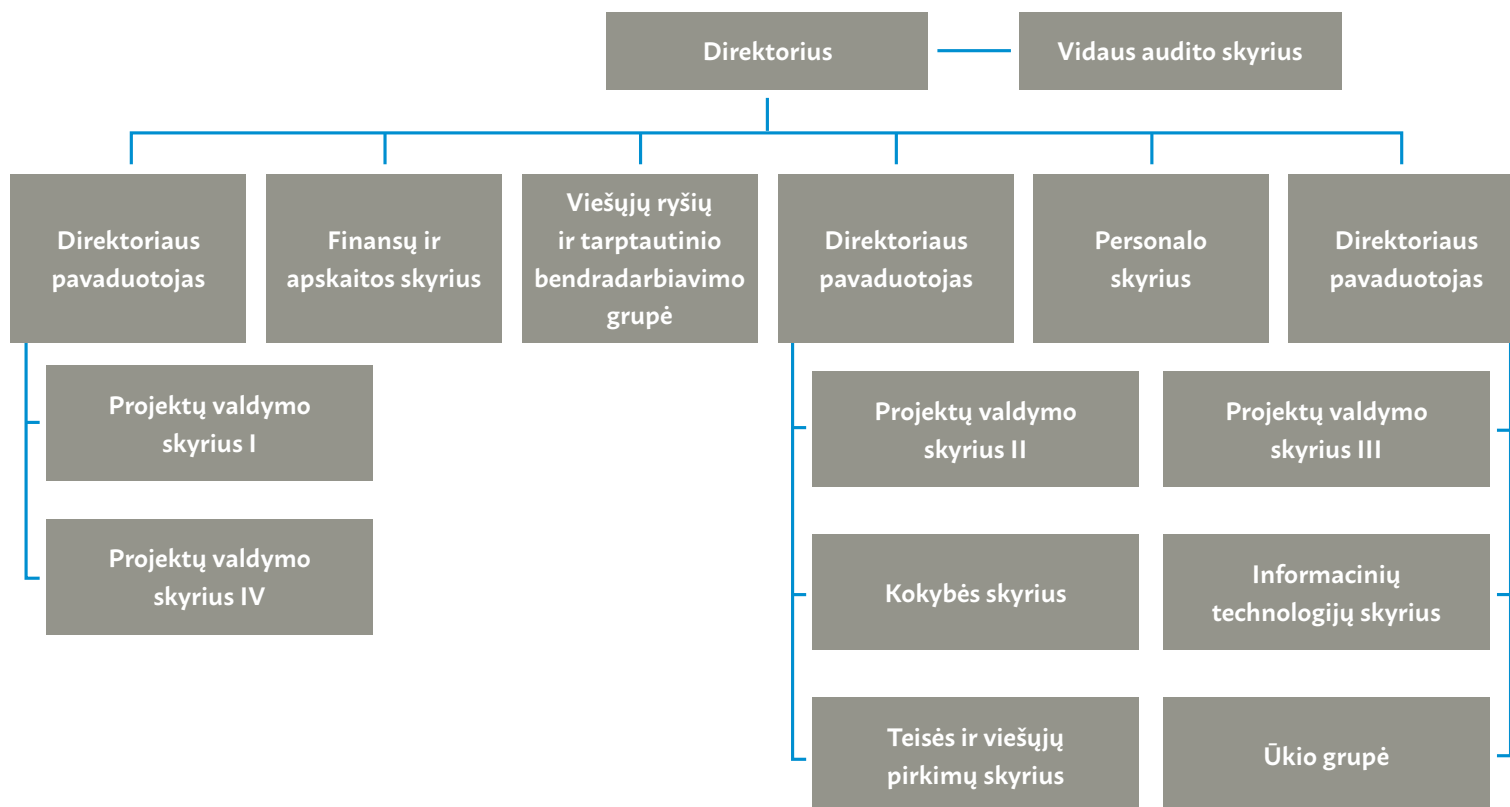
Direktorius

Vidaus audito skyrius

Direktoriaus pavaduotojas

Finansų ir apskaitos skyrius

Viešųjų ryšių ir tarptautinio bendradarbiavimo grupė

Direktoriaus pavaduotojas

Personalo skyrius

Direktoriaus pavaduotojas

Projektų valdymo skyrius I

Projektų valdymo skyrius IV

Projektų valdymo skyrius II

Kokybės skyrius

Teisės ir viešųjų pirkimų skyrius

Projektų valdymo skyrius III

Informacinių technologijų skyrius

Ūkio grupė